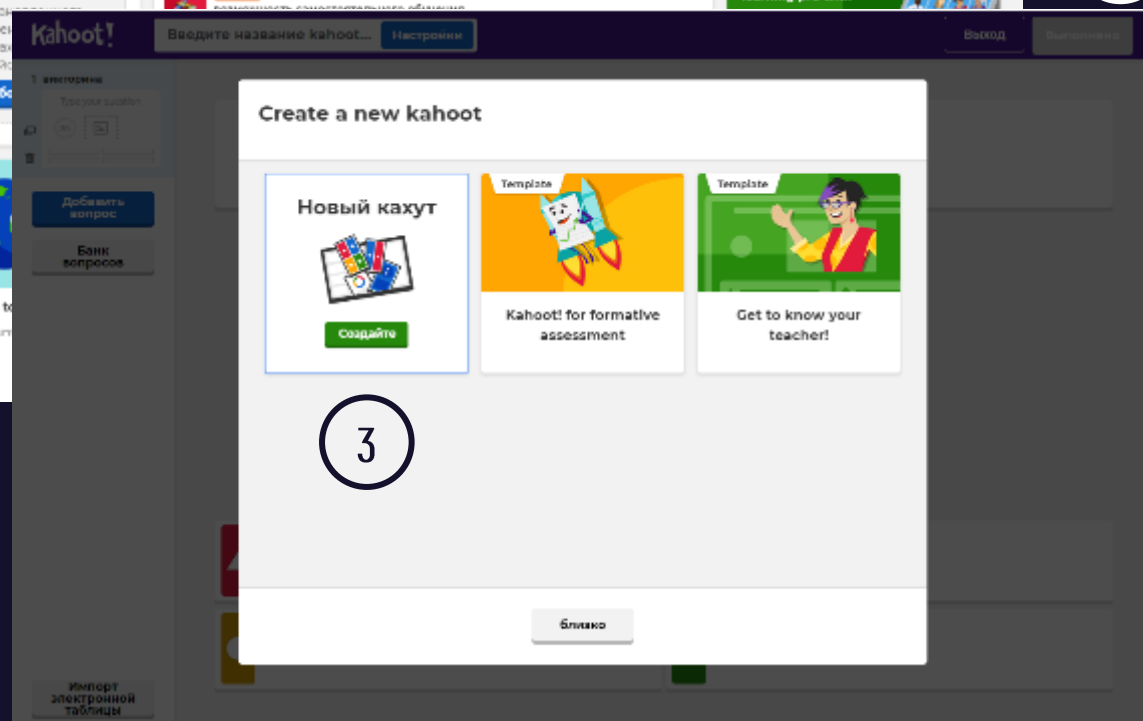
Kahoot!

Введите название kahoot...

Настройки

Выход

Выполнено

1 викторина

Type your question

Добавить вопрос

Банк вопросов

Импорт электронной таблицы

Create a new kahoot

Новый кахут

Создайте

Template

Kahoot! for formative assessment

Template

Get to know your teacher!

3

близко